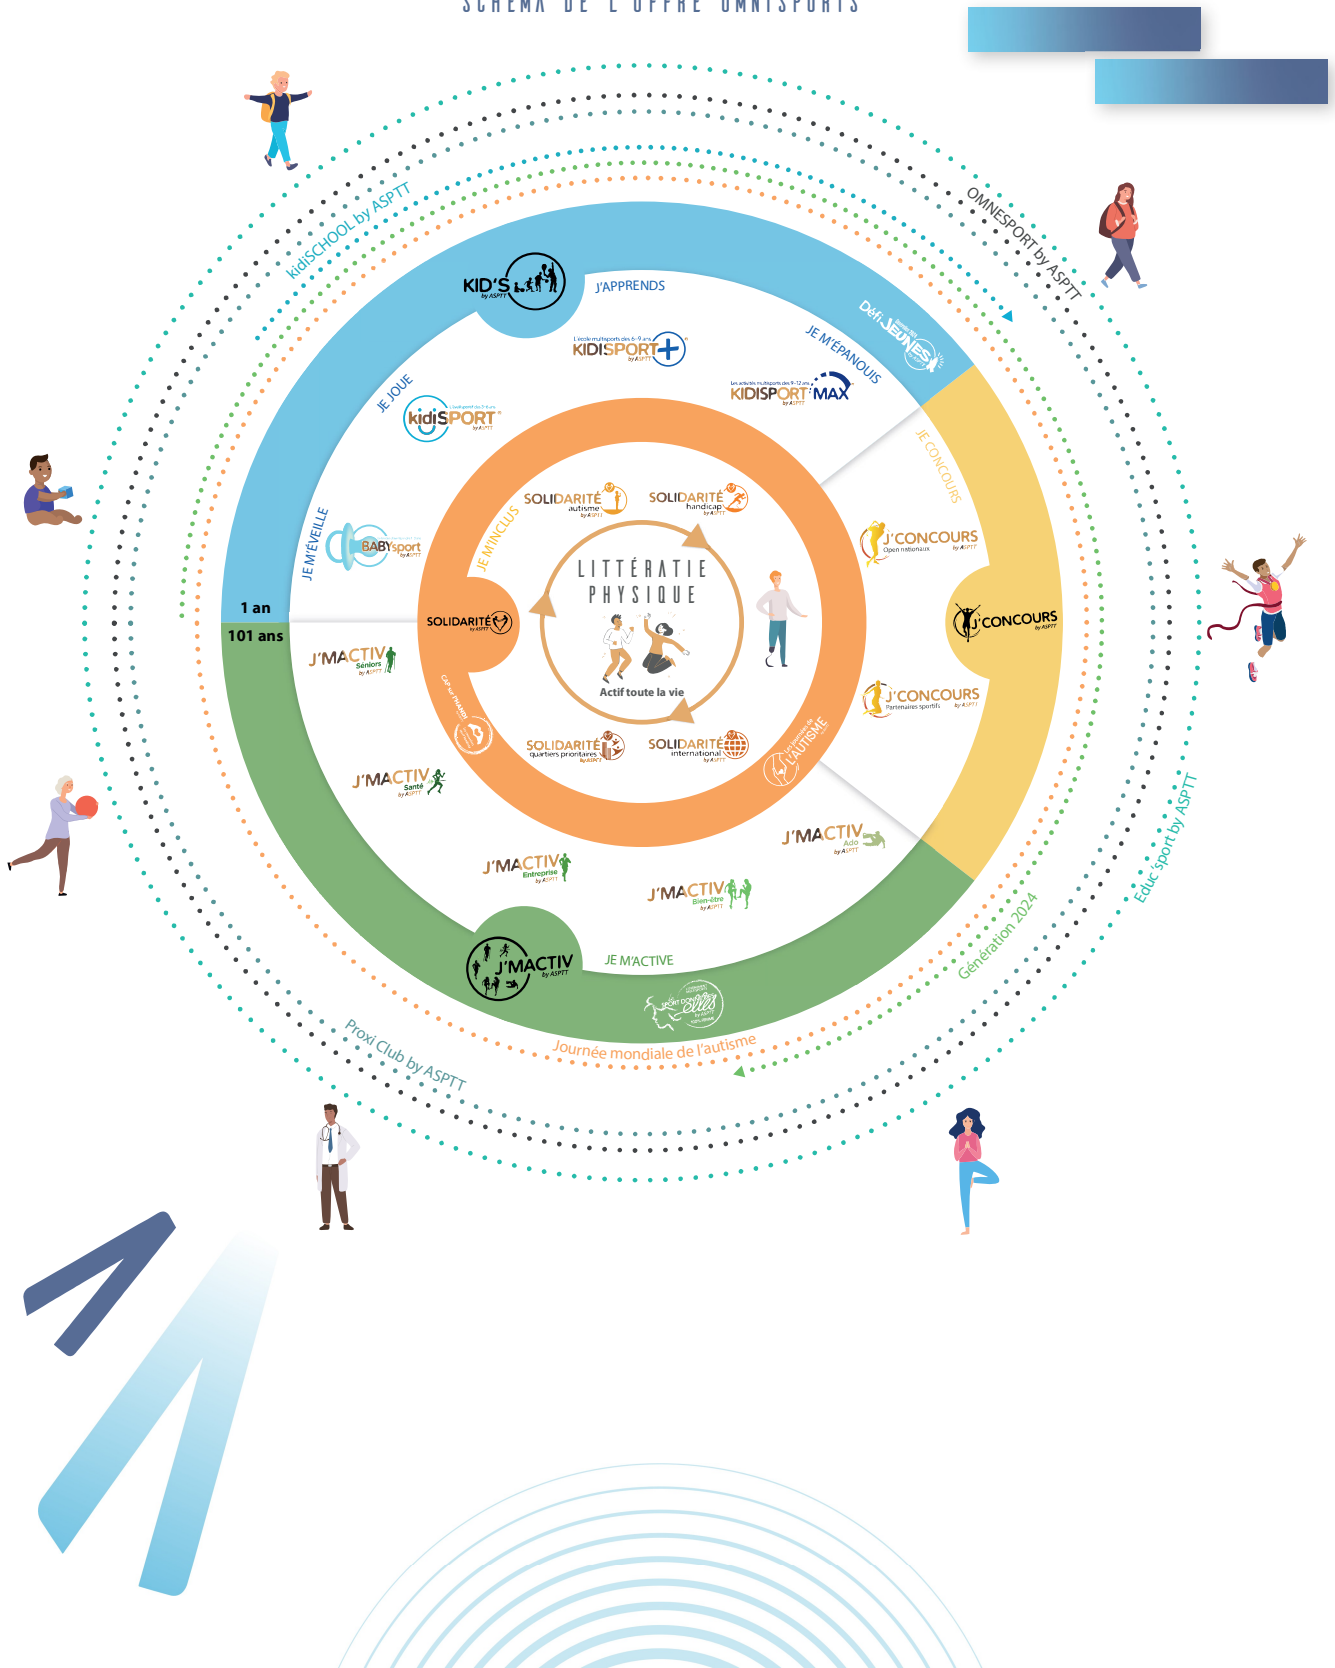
SCHÉMA DE L'OFFRE OMNISPORTS

kidiSCHOOL by ASPTT

OMNESPORT by ASPTT

KID'S by ASPTT

J'APPRENDS

Défi JEUNES

L'école multisports des 6-9 ans KIDISPORT+ by ASPTT

JE M'ÉPANOUIS

Les activités multisports des 9-12 ans KIDISPORT MAX by ASPTT

JE JOUE

kidiSPORT by ASPTT

JE CONCOURS

SOLIDARITÉ autisme by ASPTT

SOLIDARITÉ handicap by ASPTT

JE M'INCLUS

J'CONCOURS Open nationaux by ASPTT

JE M'ÉVEILLE

BABYsport by ASPTT

LITTÉRATIE PHYSIQUE

J'CONCOURS by ASPTT

1 an

101 ans

SOLIDARITÉ by ASPTT

J'MACTIV Séniors by ASPTT

Actif toute la vie

J'CONCOURS Partenaires sportifs by ASPTT

SOLIDARITÉ quartiers prioritaires by ASPTT

SOLIDARITÉ international by ASPTT

L'AUTISME

J'MACTIV Santé by ASPTT

J'MACTIV Ado by ASPTT

J'MACTIV Entreprise by ASPTT

J'MACTIV Bien-être by ASPTT

Educ'Sport by ASPTT

J'MACTIV by ASPTT

JE M'ACTIVE

Génération 2024

Sport donne des elles

Proxi Club by ASPTT

Journée mondiale de l'autisme